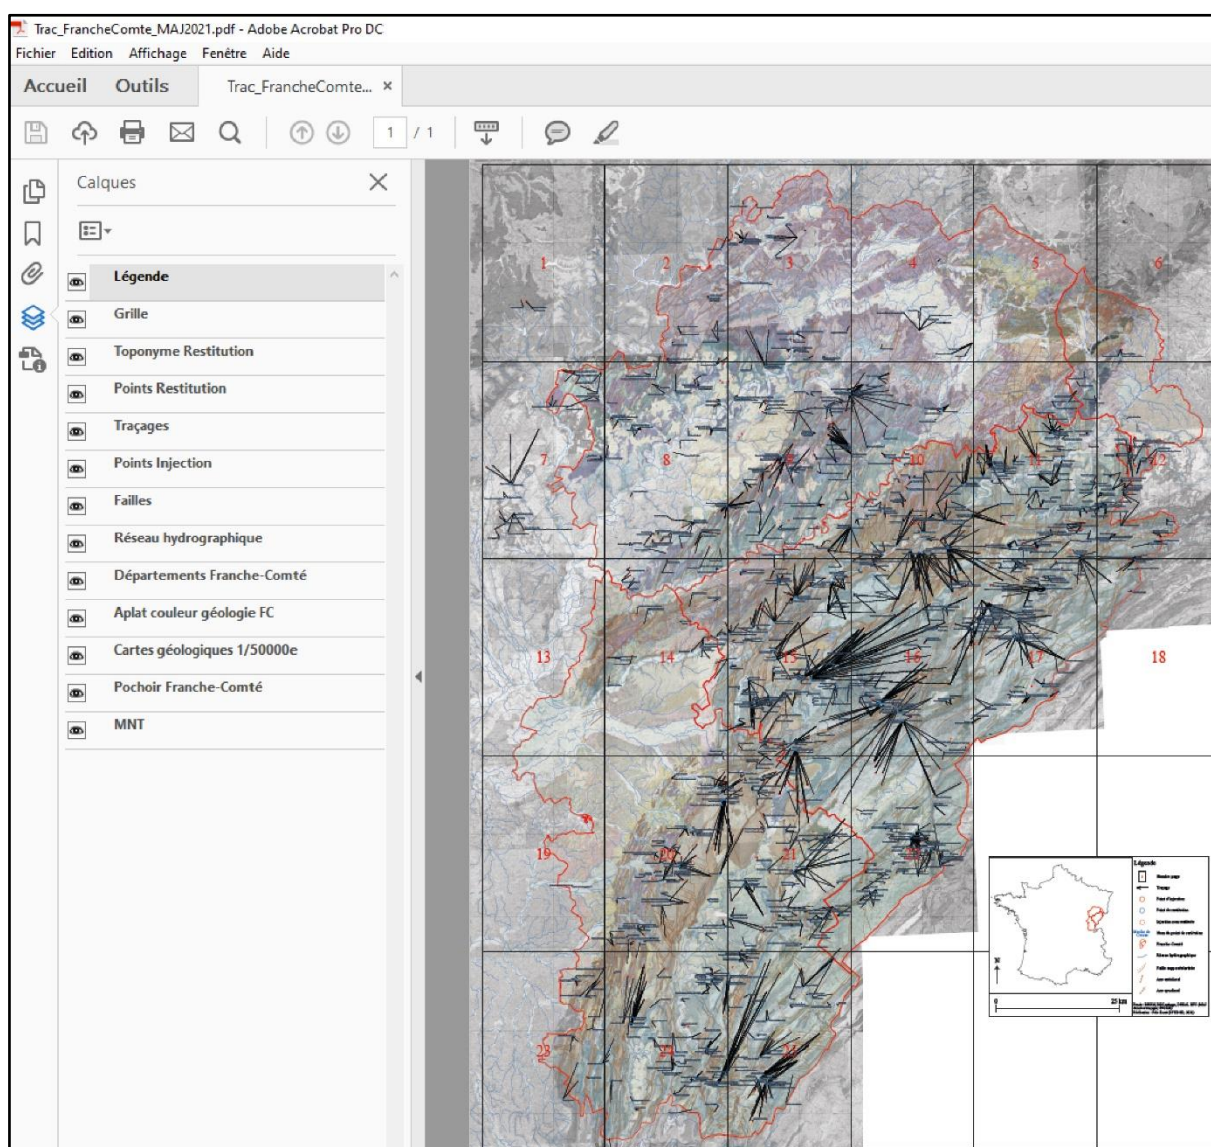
Trac_FrancheComte_MAJ2021.pdf - Adobe Acrobat Pro DC
Fichier Edition Affichage Fenêtre Aide

Accueil Outils Trac_FrancheComte... ×

1 / 1

Calques

Légende
Grille
Toponyme Restitution
Points Restitution
Traçages
Points Injection
Failles
Réseau hydrographique
Départements Franche-Comté
Aplat couleur géologie FC
Cartes géologiques 1/50000e
Pochoir Franche-Comté
MNT

1
2
3
4
5
6
7
8
10
12
13
14
15
16
17
18
19
20
21
23
24
25

Légende
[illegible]